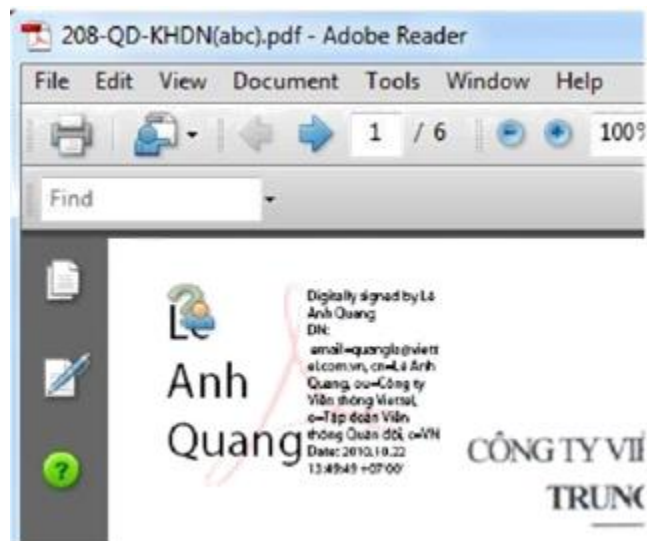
208-QD-KHDN(abc).pdf - Adobe Reader

File Edit View Document Tools Window Help

1 / 6 100%

Find

Lê Anh Quang

Digitally signed by Lê Anh Quang
DN: email=quanglo@viettel.com.vn, cn=Lê Anh Quang, ou=Công ty Viễn thông Viettel, o=Tập đoàn Viễn thông Quân đội, c=VN
Date: 2010.10.22 13:49:49 +07'00'

CÔNG TY VI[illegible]

TRUNG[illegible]